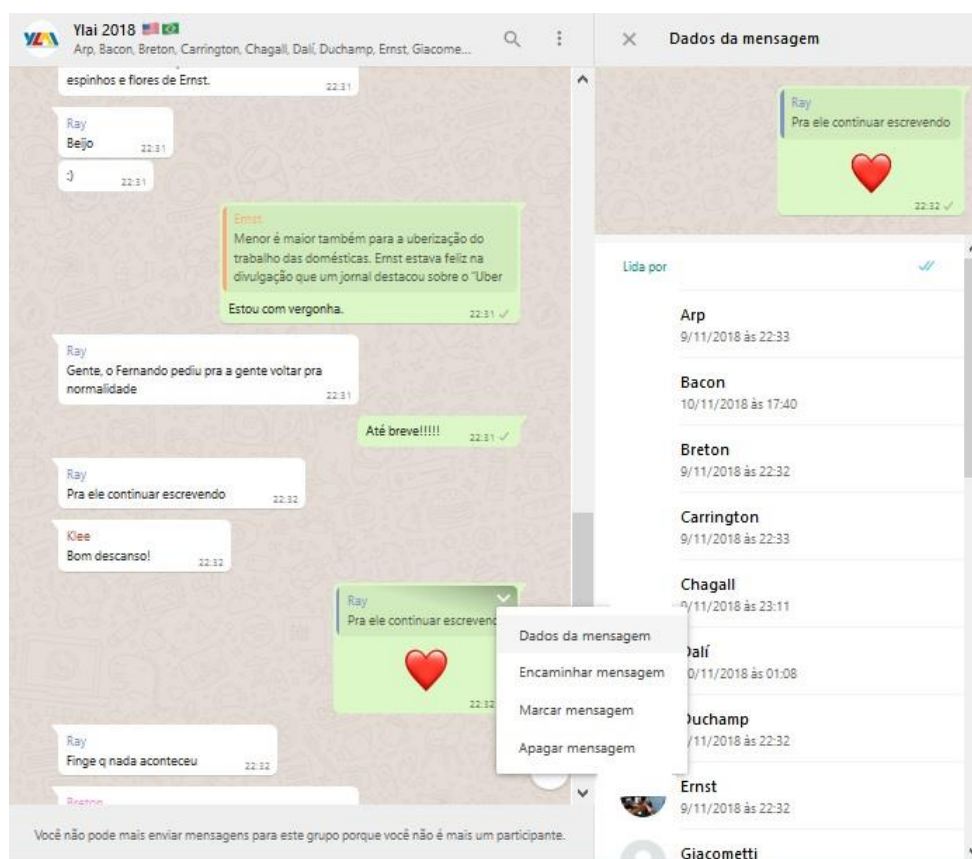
YLAI

Ylai 2018
Arp, Bacon, Breton, Carrington, Chagall, Dalí, Duchamp, Ernst, Giacome...

espinhos e flores de Ernst. 22:31

Ray
Beijo 22:31

:) 22:31

Ernst
Menor é maior também para a uberização do trabalho das domésticas. Ernst estava feliz na divulgação que um jornal destacou sobre o "Uber

Estou com vergonha. 22:31

Ray
Gente, o Fernando pediu pra a gente voltar pra normalidade 22:31

Até breve!!!!! 22:31

Ray
Pra ele continuar escrevendo 22:32

Klee
Bom descanso! 22:32

Ray
Pra ele continuar escreven

22:32

Dados da mensagem
Encaminhar mensagem
Marcar mensagem
Apagar mensagem

Ray
Finge q nada aconteceu 22:32

Breton

Você não pode mais enviar mensagens para este grupo porque você não é mais um participante.

Dados da mensagem

Ray
Pra ele continuar escrevendo

22:32

Lida por

Arp
9/11/2018 às 22:33

Bacon
10/11/2018 às 17:40

Breton
9/11/2018 às 22:32

Carrington
9/11/2018 às 22:33

Chagall
9/11/2018 às 23:11

Dalí
10/11/2018 às 01:08

Duchamp
9/11/2018 às 22:32

Ernst
9/11/2018 às 22:32

Giacometti